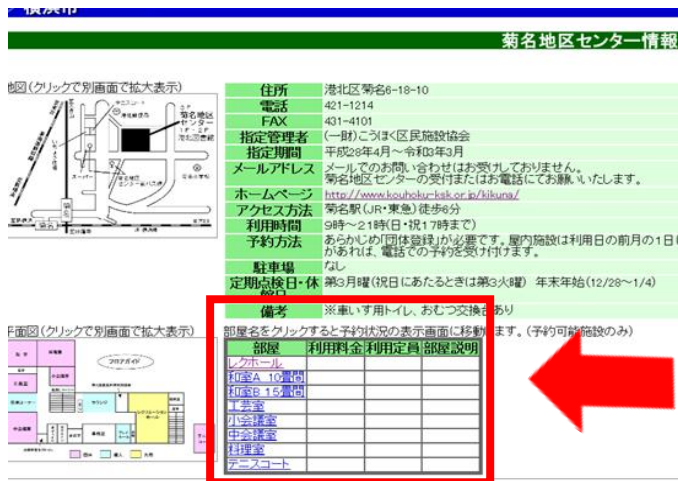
横浜市

菊名地区センター情報

地図(クリックで別画面で拡大表示)

| 住所 | 港北区菊名6-18-10 |
|---|---|
| 電話 | 421-1214 |
| FAX | 431-4101 |
| 指定管理者 | (一財)こうほく区民施設協会 |
| 指定期間 | 平成28年4月～令和3年3月 |
| メールアドレス | メールでのお問い合わせはお受けしておりません。菊名地区センターの受付またはお電話にてお願いいたします。 |
| ホームページ | http://www.kouhoku-ksk.or.jp/kikuna/ |
| アクセス方法 | 菊名駅(JR・東急)徒歩6分 |
| 利用時間 | 9時～21時(日・祝17時まで) |
| 予約方法 | あらかじめ「団体登録」が必要です。屋内施設は利用日の前月の1日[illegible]があれば、電話での予約を受け付けます。 |
| 駐車場 | なし |
| 定期点検日・休館日 | 第3月曜(祝日にあたるときは第3火曜) 年末年始(12/28～1/4) |
| 備考 | ※車いす用トイレ、おむつ交換台あり |

平面図(クリックで別画面で拡大表示)

部屋名をクリックすると予約状況の表示画面に移動します。(予約可能施設のみ)

| 部屋 | 利用料金 | 利用定員 | 部屋説明 |
|---|---|---|---|
| レクホール | | | |
| 和室A 10畳間 | | | |
| 和室B 15畳間 | | | |
| 工芸室 | | | |
| 小会議室 | | | |
| 中会議室 | | | |
| 料理室 | | | |
| テニスコート | | | |